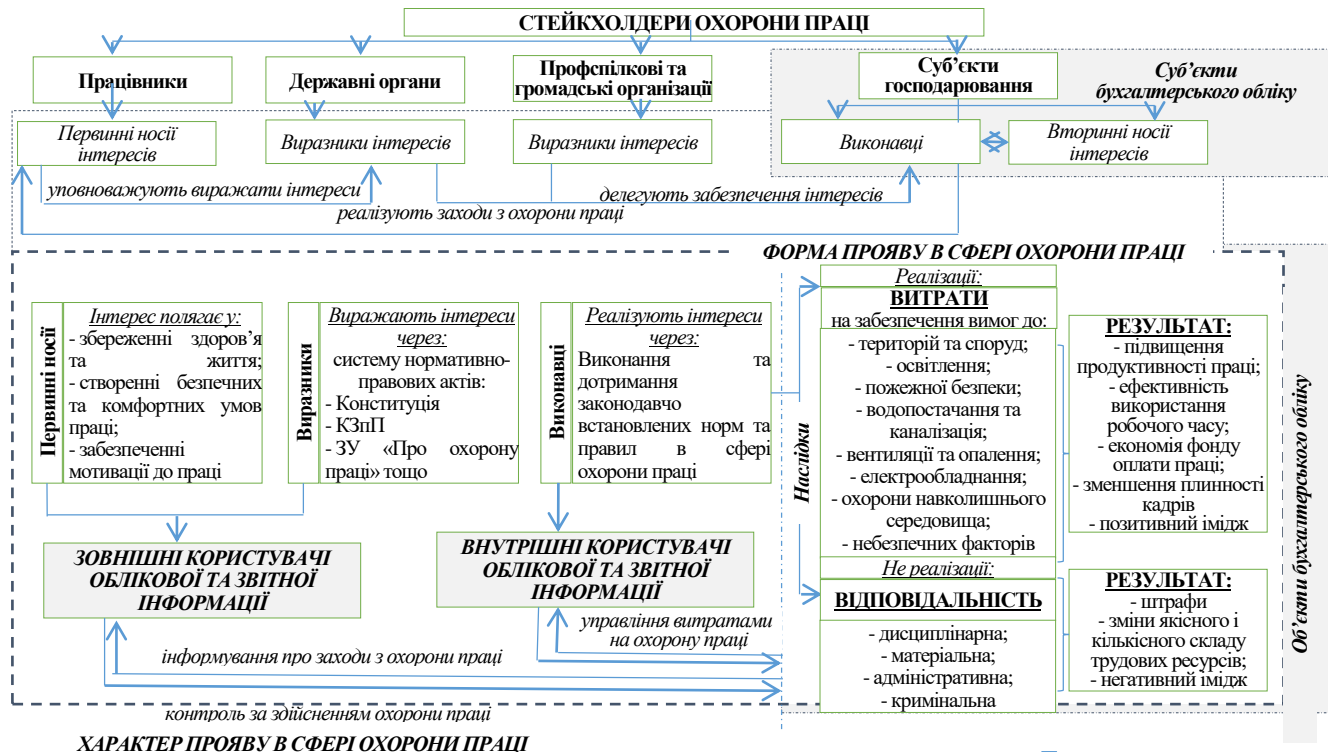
СТЕЙКХОЛДЕРИ ОХОРОНИ ПРАЦІ

Працівники

Державні органи

Профспілкові та громадські організації

Суб'єкти господарювання

Суб'єкти бухгалтерського обліку

Первинні носії інтересів

Виразники інтересів

Виразники інтересів

Виконавці

Вторинні носії інтересів

уповноважують виражати інтереси

делегують забезпечення інтересів

реалізують заходи з охорони праці

ФОРМА ПРОЯВУ В СФЕРІ ОХОРОНИ ПРАЦІ

Первинні носії

Інтерес полягає у:
- збереженні здоров'я та життя;
- створенні безпечних та комфортних умов праці;
- забезпеченні мотивації до праці

Виразники

Виражають інтереси через:
систему нормативно-правових актів:
- Конституція
- КЗпП
- ЗУ «Про охорону праці» тощо

Виконавці

Реалізують інтереси через:
Виконання та дотримання законодавчо встановлених норм та правил в сфері охорони праці

Наслідки

Реалізації:

ВИТРАТИ
на забезпечення вимог до:
- територій та споруд;
- освітлення;
- пожежної безпеки;
- водопостачання та каналізація;
- вентиляції та опалення;
- електрообладнання;
- охорони навколишнього середовища;
- небезпечних факторів

РЕЗУЛЬТАТ:
- підвищення продуктивності праці;
- ефективність використання робочого часу;
- економія фонду оплати праці;
- зменшення плинності кадрів
- позитивний імідж

Не реалізації:

ВІДПОВІДАЛЬНІСТЬ
- дисциплінарна;
- матеріальна;
- адміністративна;
- кримінальна

РЕЗУЛЬТАТ:
- штрафи
- зміни якісного і кількісного складу трудових ресурсів;
- негативний імідж

Об'єкти бухгалтерського обліку

ЗОВНІШНІ КОРИСТУВАЧІ ОБЛІКОВОЇ ТА ЗВІТНОЇ ІНФОРМАЦІЇ

ВНУТРІШНІ КОРИСТУВАЧІ ОБЛІКОВОЇ ТА ЗВІТНОЇ ІНФОРМАЦІЇ

управління витратами на охорону праці

інформування про заходи з охорони праці

контроль за здійсненням охорони праці

ХАРАКТЕР ПРОЯВУ В СФЕРІ ОХОРОНИ ПРАЦІ